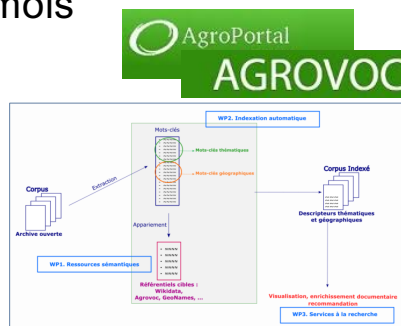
nois

AgroPortal

AGROVOC

WP2. Indexation automatique

Mots-clés

Mots-clés thématiques

Mots-clés géographiques

Corpus

Archive ouverte

Extraction

Corpus Indexé

Descripteurs thématiques et géographiques

Appariement

WP1. Ressources sémantiques

Référentiels cibles : Wikidata, Agrovoc, GeoNames, ...

Visualisation, enrichissement documentaire recommandation

WP3. Services à la recherche